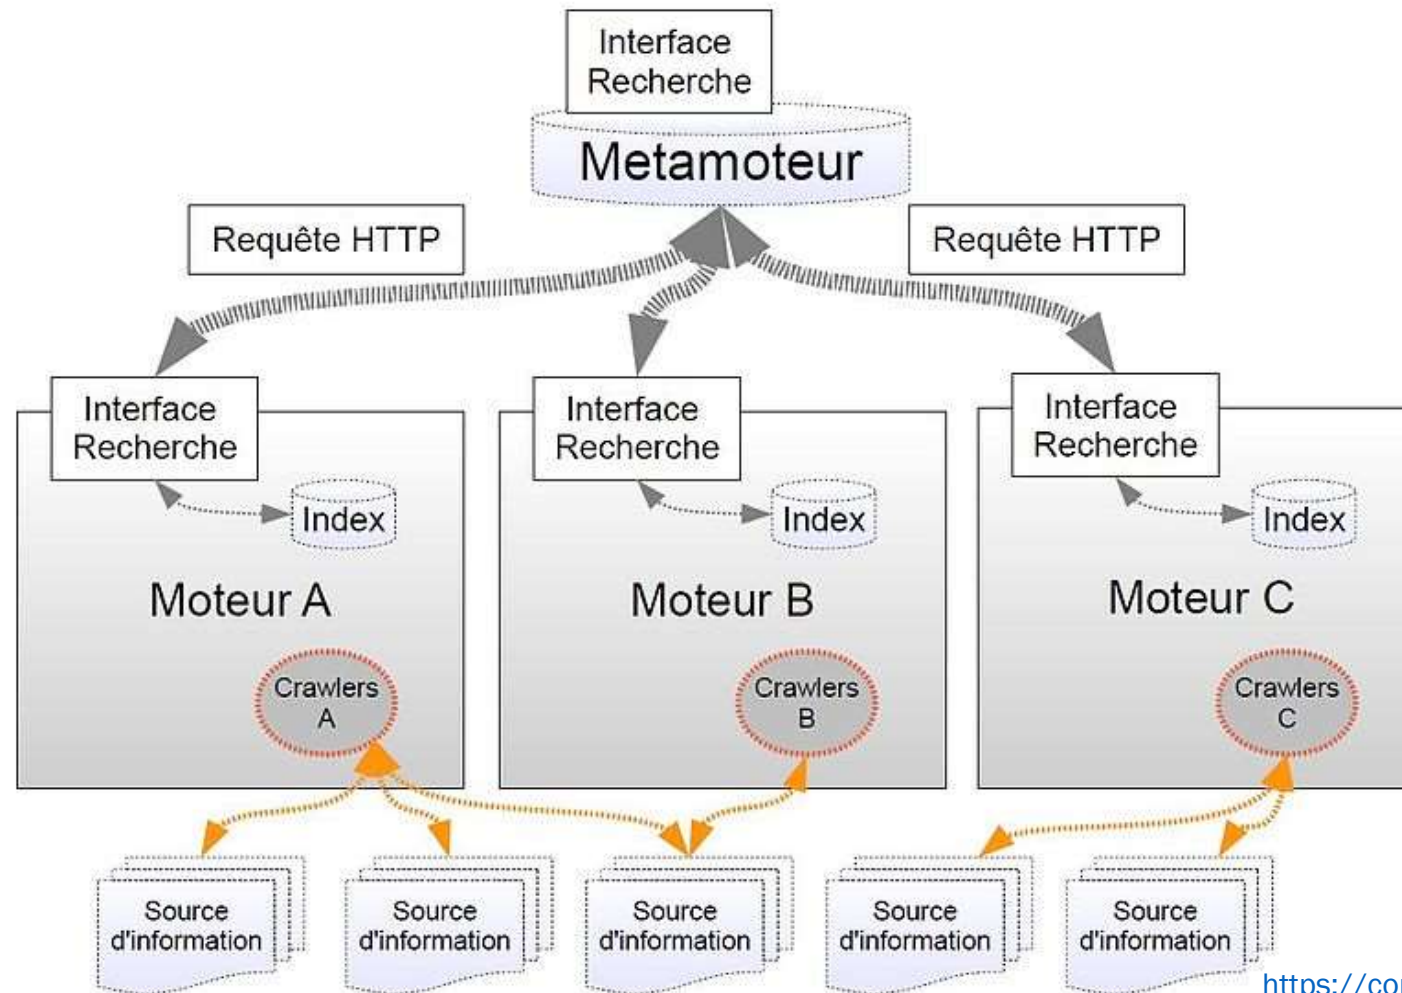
Interface Recherche

Metamoteur

Requête HTTP

Requête HTTP

Interface Recherche

Index

Moteur A

Crawlers A

Interface Recherche

Index

Moteur B

Crawlers B

Interface Recherche

Index

Moteur C

Crawlers C

Source d'information

Source d'information

Source d'information

Source d'information

Source d'information

https://co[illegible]